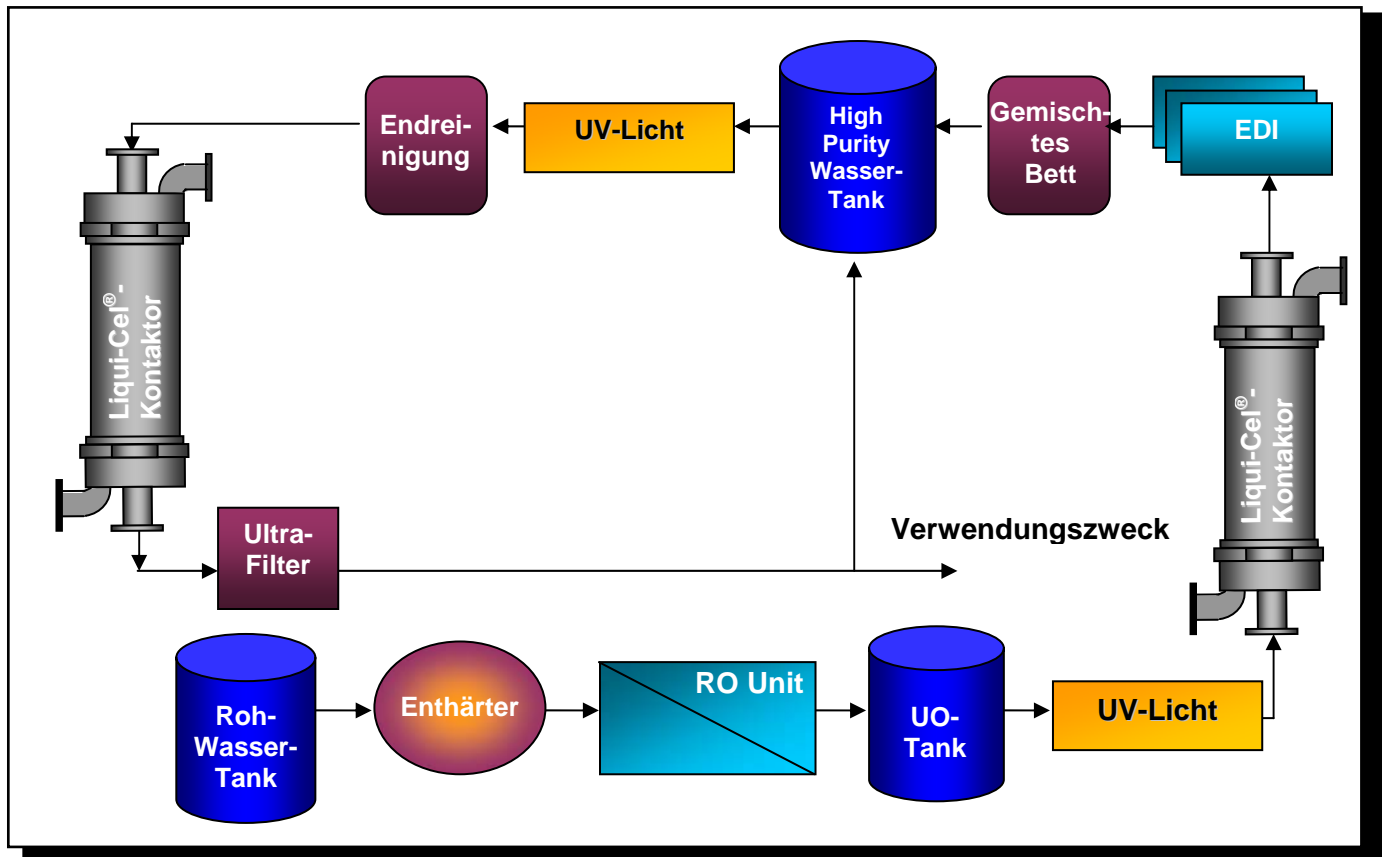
Endreinigung

UV-Licht

High Purity Wasser-Tank

Gemischtes Bett

EDI

Liqui-Cel®-Kontaktor

Liqui-Cel®-Kontaktor

Ultra-Filter

Verwendungszweck

Roh-Wasser-Tank

Enthärter

RO Unit

UO-Tank

UV-Licht